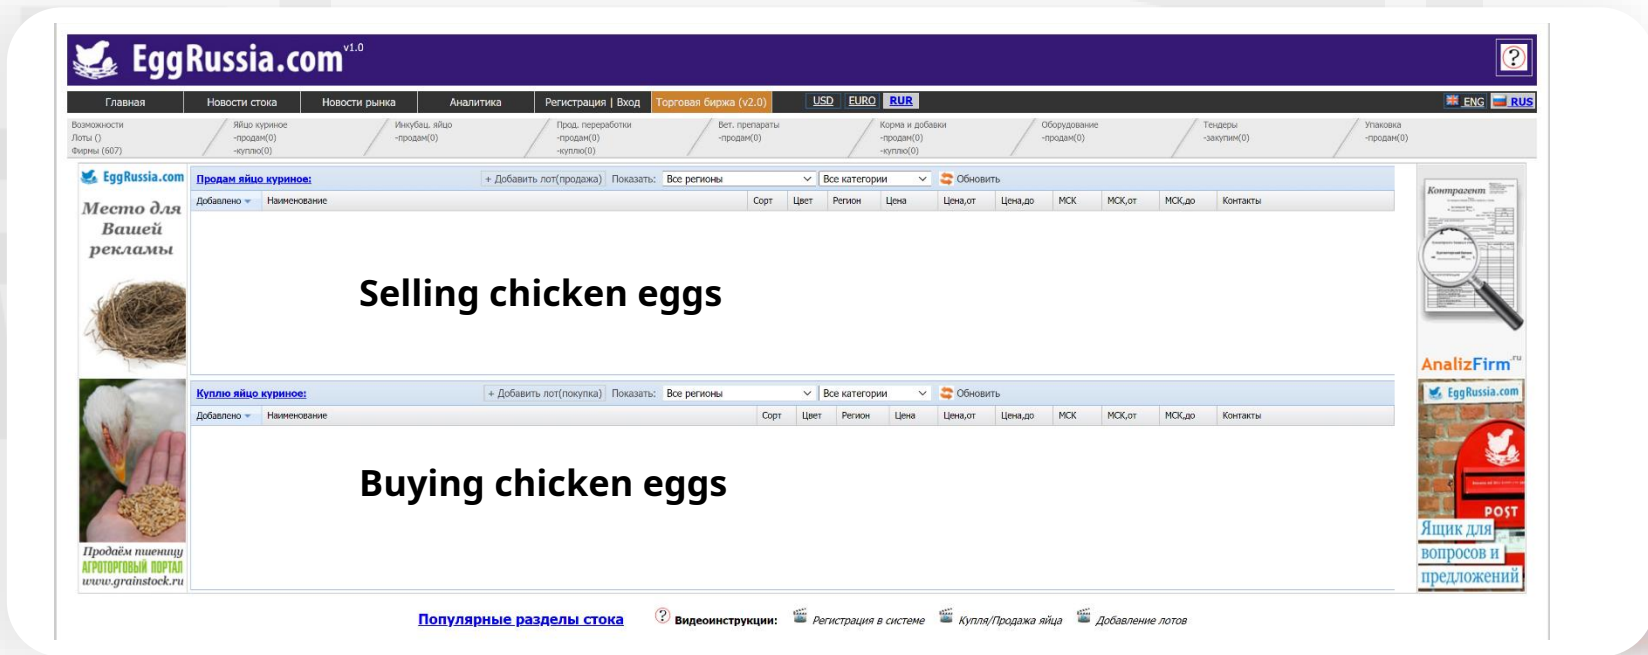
EggRussia.com v1.0

?

Главная | Новости стока | Новости рынка | Аналитика | Регистрация | Вход | Торговая биржа (v2.0)

USD EURO RUR

ENG RUS

Возможности
Лоты ()
Фирмы (607)

Яйцо куриное
-продам(0)
-куплю(0)

Инкубац. яйцо
-продам(0)

Прод. переработки
-продам(0)
-куплю(0)

Вет. препараты
-продам(0)

Корма и добавки
-продам(0)
-куплю(0)

Оборудование
-продам(0)

Тендеры
-закупим(0)

Упаковка
-продам(0)

EggRussia.com
Место для Вашей рекламы

Продам яйцо куриное:

+ Добавить лот(продажа) Показать: Все регионы Все категории Обновить

| Добавлено | Наименование | Сорт | Цвет | Регион | Цена | Цена,от | Цена,до | МСК | МСК,от | МСК,до | Контакты |
|---|---|---|---|---|---|---|---|---|---|---|---|

Selling chicken eggs

Куплю яйцо куриное:

+ Добавить лот(покупка) Показать: Все регионы Все категории Обновить

| Добавлено | Наименование | Сорт | Цвет | Регион | Цена | Цена,от | Цена,до | МСК | МСК,от | МСК,до | Контакты |
|---|---|---|---|---|---|---|---|---|---|---|---|

Buying chicken eggs

Продаём пшеницу
АГРОТОРГОВЫЙ ПОРТАЛ
www.grainstock.ru

Контрагент

AnalizFirm.ru

EggRussia.com

POST

Ящик для вопросов и предложений

Популярные разделы стока

Видеоинструкции: Регистрация в системе Купля/Продажа яйца Добавление лотов